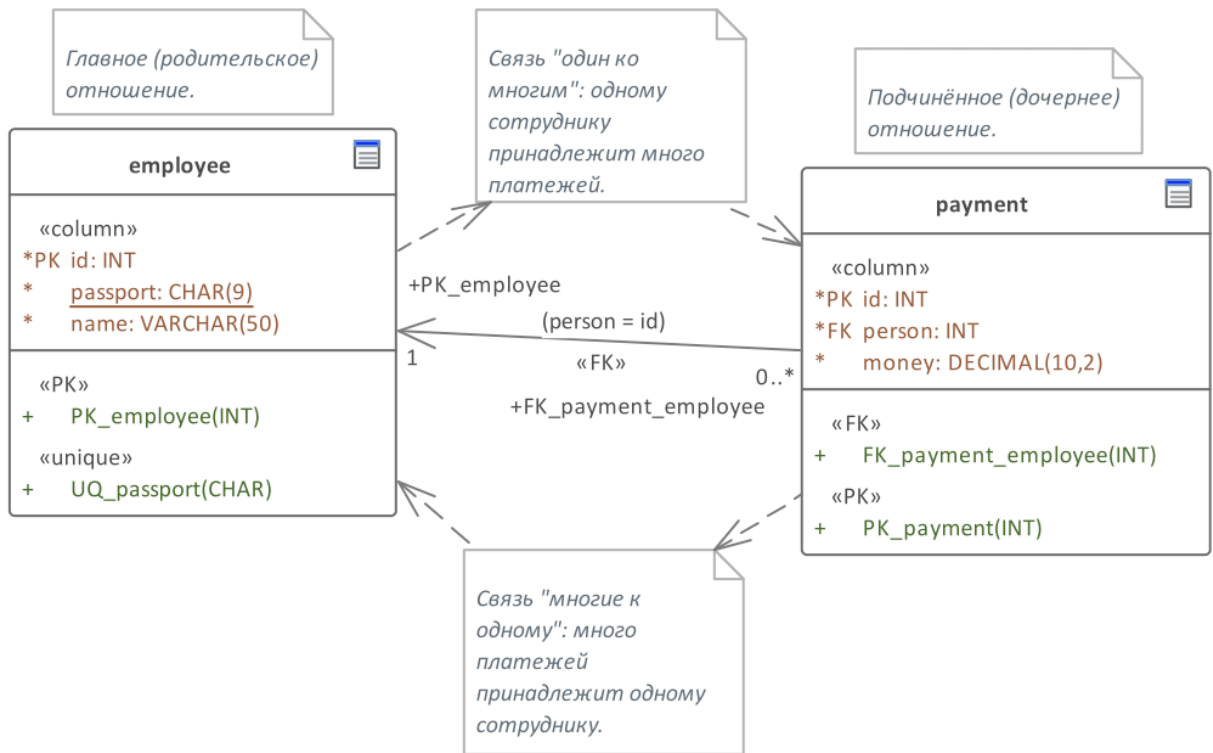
Главное (родительское) отношение.

Связь "один ко многим": одному сотруднику принадлежит много платежей.

Подчинённое (дочернее) отношение.

employee

«column»
*PK id: INT
* passport: CHAR(9)
* name: VARCHAR(50)

«PK»
+ PK_employee(INT)
«unique»
+ UQ_passport(CHAR)

+PK_employee
(person = id)
1
«FK»
0..*
+FK_payment_employee

payment

«column»
*PK id: INT
*FK person: INT
* money: DECIMAL(10,2)

«FK»
+ FK_payment_employee(INT)
«PK»
+ PK_payment(INT)

Связь "многие к одному": много платежей принадлежит одному сотруднику.